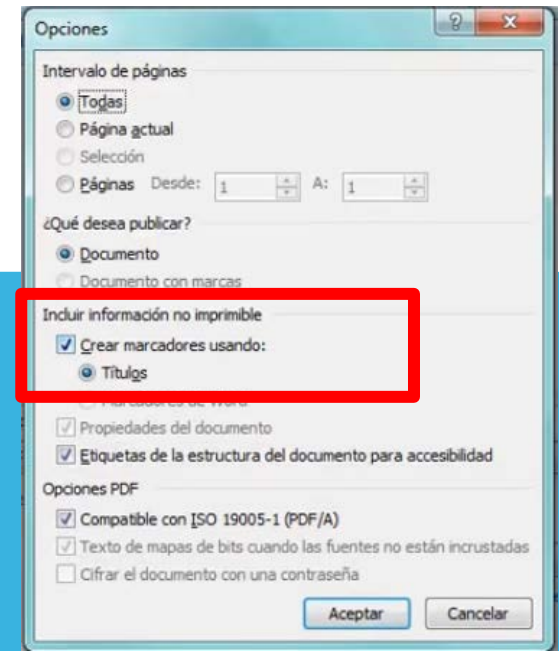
Opciones

?

x

Intervalo de páginas

Todas

Página actual

Selección

Páginas Desde: 1 A: 1

¿Qué desea publicar?

Documento

Documento con marcas

Incluir información no imprimible

Crear marcadores usando:

Títulos

Marcadores de Word

Propiedades del documento

Etiquetas de la estructura del documento para accesibilidad

Opciones PDF

Compatible con ISO 19005-1 (PDF/A)

Texto de mapas de bits cuando las fuentes no están incrustadas

Cifrar el documento con una contraseña

Aceptar

Cancelar